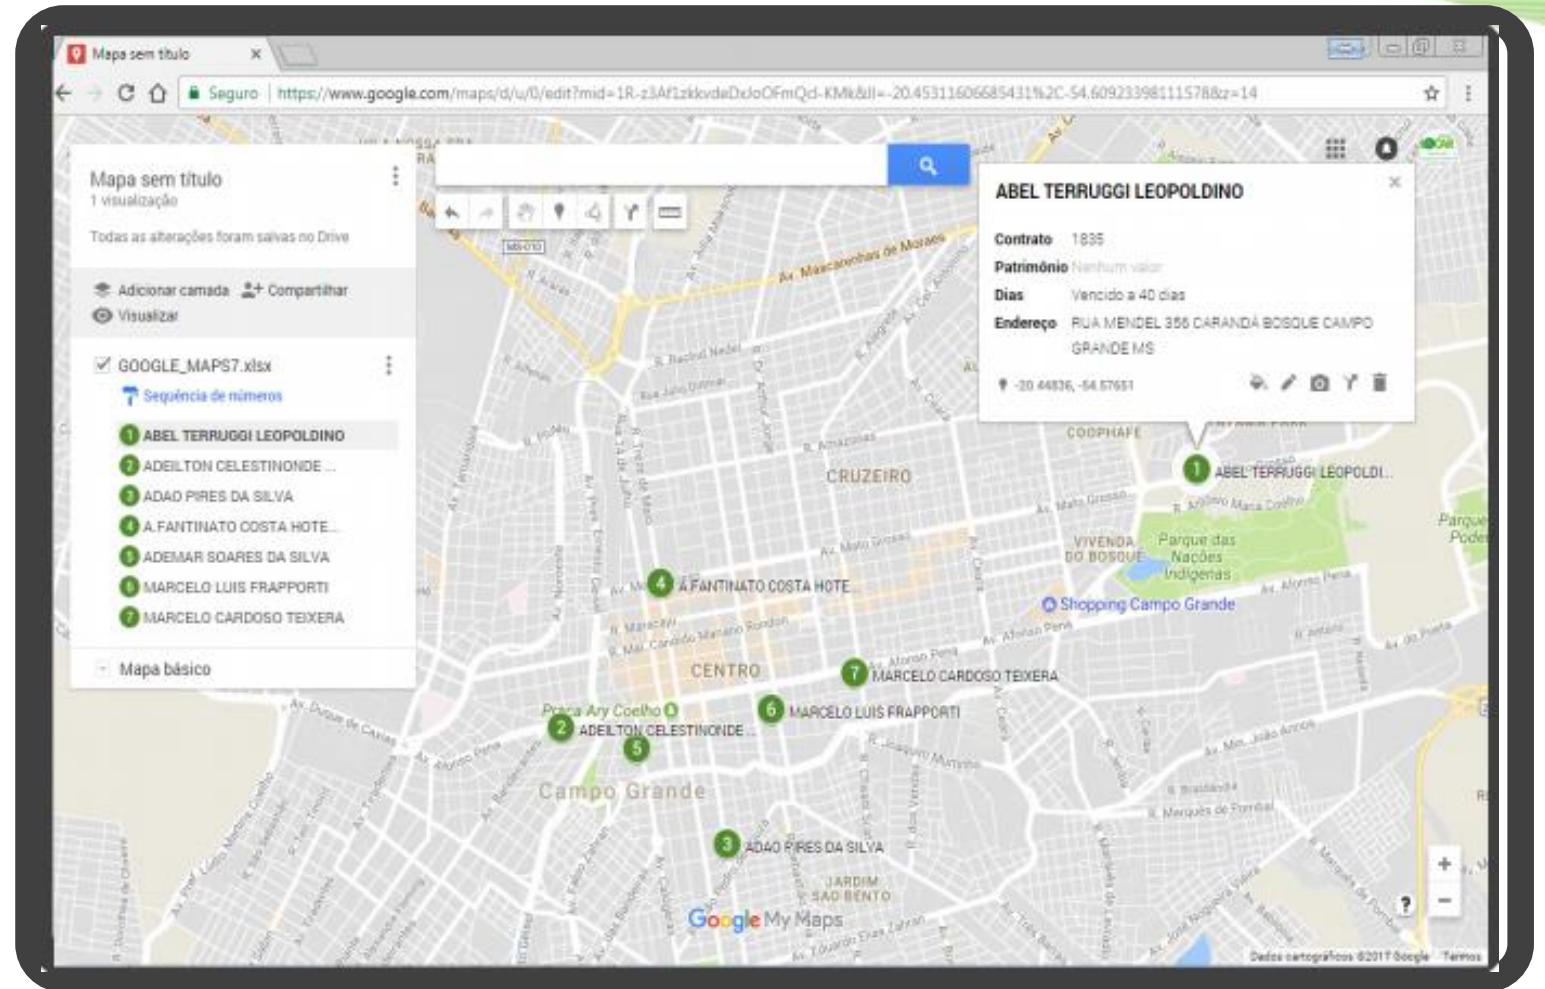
Mapa sem título
Seguro | https://www.google.com/maps/d/u/0/edit?mid=1R-z3Af1zkkvdeDxloOFmQcl-KMk&ll=-20.45311606685431%2C-54.60923398111578&z=14

Mapa sem título
1 visualização
Todas as alterações foram salvas no Drive

Adicionar camada
Compartilhar
Visualizar

GOOGLE_MAPS7.xlsx
Sequência de números
1 ABEL TERRUGGI LEOPOLDINO
2 ADEILTON CELESTINONDE ...
3 ADAO PIRES DA SILVA
4 A.FANTINATO COSTA HOTE...
5 ADEMAR SOARES DA SILVA
6 MARCELO LUIS FRAPPORTI
7 MARCELO CARDOSO TEIXERA

Mapa básico

ABEL TERRUGGI LEOPOLDINO
Contrato 1835
Patrimônio Nenhum valor
Dias Vencido a 40 dias
Endereço RUA MENDEL 356 CARANDÁ BOSQUE CAMPO GRANDE MS
-20.44836, -54.57651

Av. Mascarenhas de Moraes
CRUZEIRO
COOPHAFE
1 ABEL TERRUGGI LEOPOLDI...
VIVENDA DO BOSQUE
Parque das Nações Indígenas
Shopping Campo Grande
4 A.FANTINATO COSTA HOTE
CENTRO
7 MARCELO CARDOSO TEIXERA
6 MARCELO LUIS FRAPPORTI
Praça Ary Coelho
2 ADEILTON CELESTINONDE ...
5
Campo Grande
3 ADAO PIRES DA SILVA
JARDIM SÃO BENTO
Google My Maps
Av. Afonso Pena
Av. Duque de Caxias
Av. Mato Grosso
R. Antônio Maria Coelho
Dados cartográficos ©2017 Google Termos